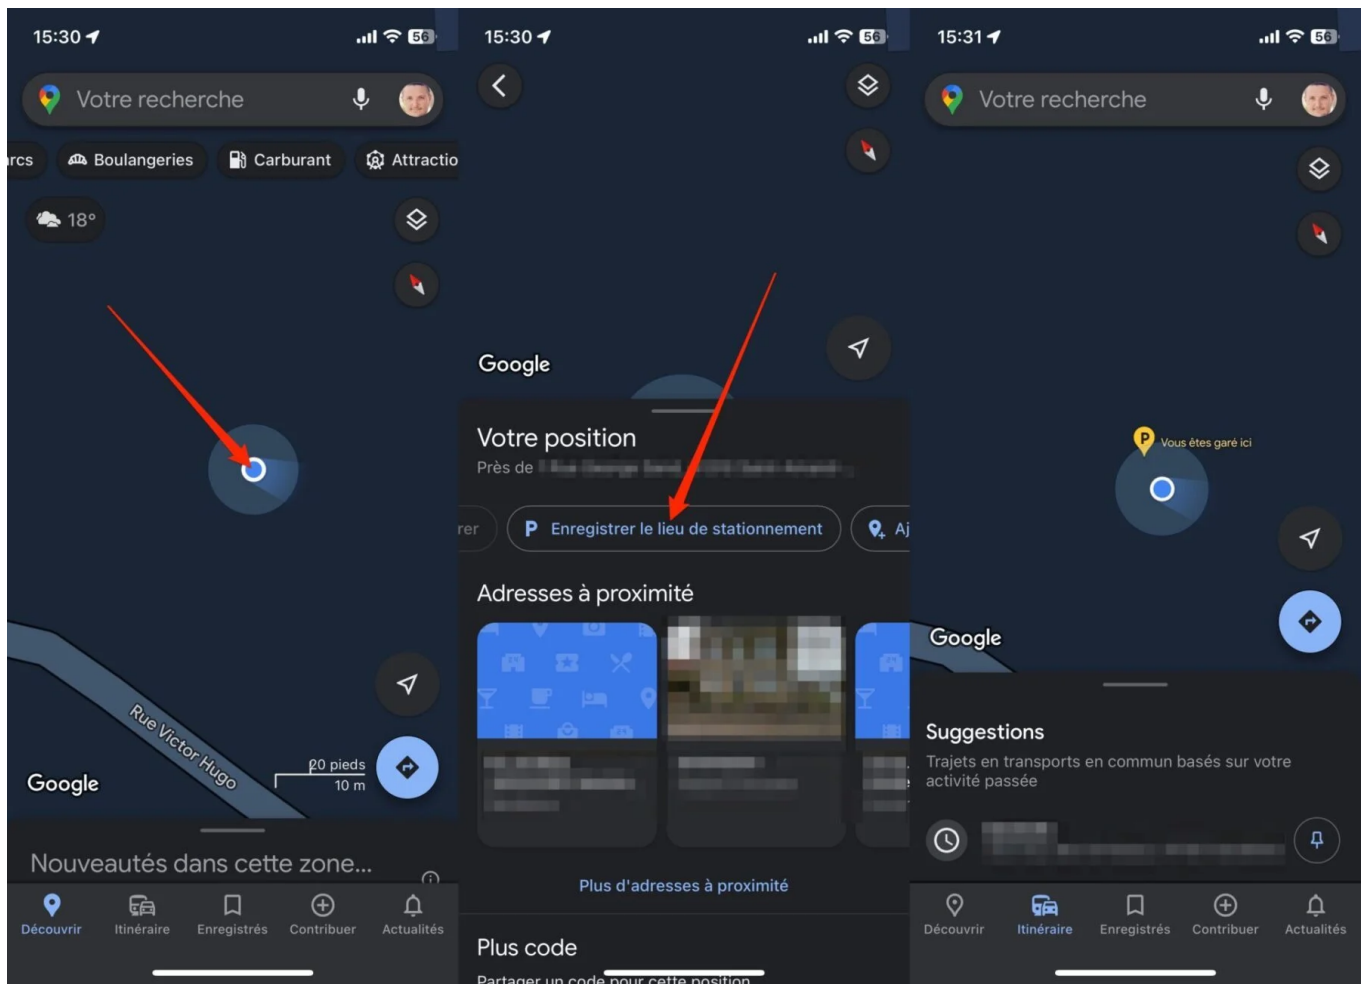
15:30
56
Votre recherche
rcs
Boulangeries
Carburant
Attractio
18°
Rue Victor Hugo
Google
20 pieds
10 m
Nouveautés dans cette zone...
Découvrir
Itinéraire
Enregistrés
Contribuer
Actualités

15:30
56
Google
Votre position
Près de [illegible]
rer
P Enregistrer le lieu de stationnement
Aj
Adresses à proximité
Plus d'adresses à proximité
Plus code
Partager un code pour cette position

15:31
56
Votre recherche
P Vous êtes garé ici
Google
Suggestions
Trajets en transports en commun basés sur votre activité passée
Découvrir
Itinéraire
Enregistrés
Contribuer
Actualités